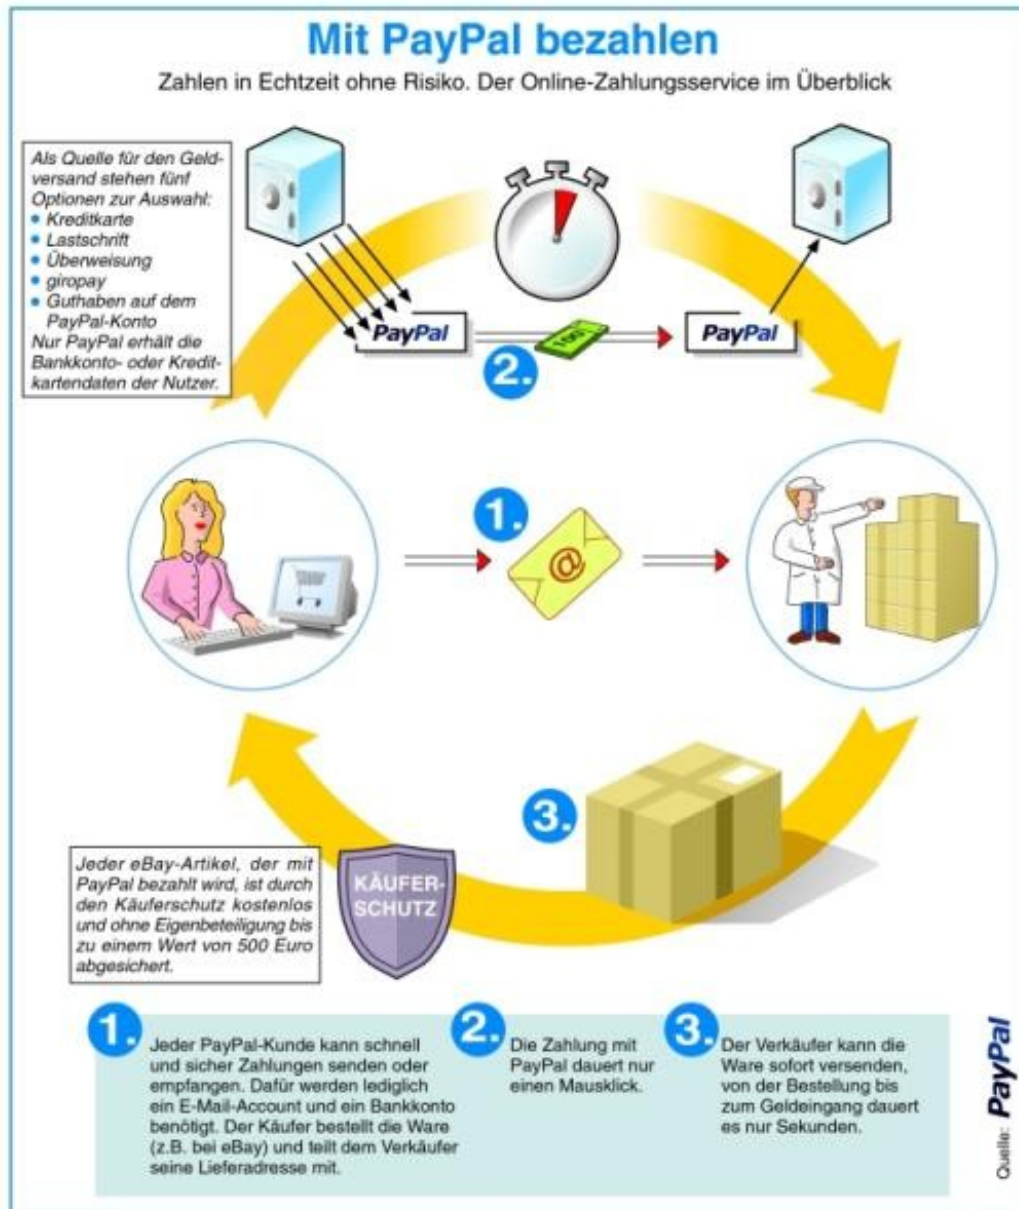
Mit PayPal bezahlen

Zahlen in Echtzeit ohne Risiko. Der Online-Zahlungsservice im Überblick

Als Quelle für den Geldversand stehen fünf Optionen zur Auswahl:
• Kreditkarte
• Lastschrift
• Überweisung
• giropay
• Guthaben auf dem PayPal-Konto
Nur PayPal erhält die Bankkonto- oder Kreditkartendaten der Nutzer.

PayPal

PayPal

100

2.

1.

@

3.

Jeder eBay-Artikel, der mit PayPal bezahlt wird, ist durch den Käuferschutz kostenlos und ohne Eigenbeteiligung bis zu einem Wert von 500 Euro abgesichert.

KÄUFER-SCHUTZ

1. Jeder PayPal-Kunde kann schnell und sicher Zahlungen senden oder empfangen. Dafür werden lediglich ein E-Mail-Account und ein Bankkonto benötigt. Der Käufer bestellt die Ware (z.B. bei eBay) und teilt dem Verkäufer seine Lieferadresse mit.

2. Die Zahlung mit PayPal dauert nur einen Mausklick.

3. Der Verkäufer kann die Ware sofort versenden, von der Bestellung bis zum Geldeingang dauert es nur Sekunden.

Quelle: PayPal